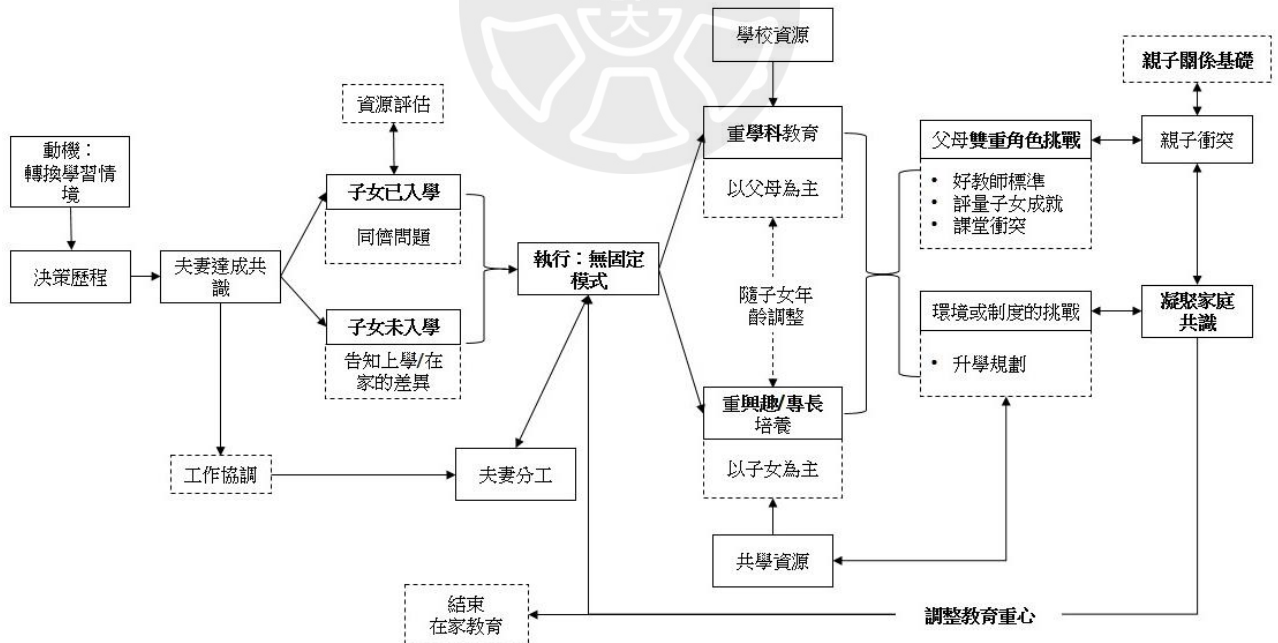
動機：
轉換學習情境

決策歷程

夫妻達成共識

資源評估

子女已入學

同儕問題

子女未入學

告知上學/在家的差異

工作協調

執行：無固定模式

夫妻分工

學校資源

重學科教育

以父母為主

隨子女年齡調整

重興趣/專長培養

以子女為主

共學資源

結束
在家教育

調整教育重心

父母雙重角色挑戰

• 好教師標準
• 評量子女成就
• 課堂衝突

環境或制度的挑戰

• 升學規劃

親子關係基礎

親子衝突

凝聚家庭共識